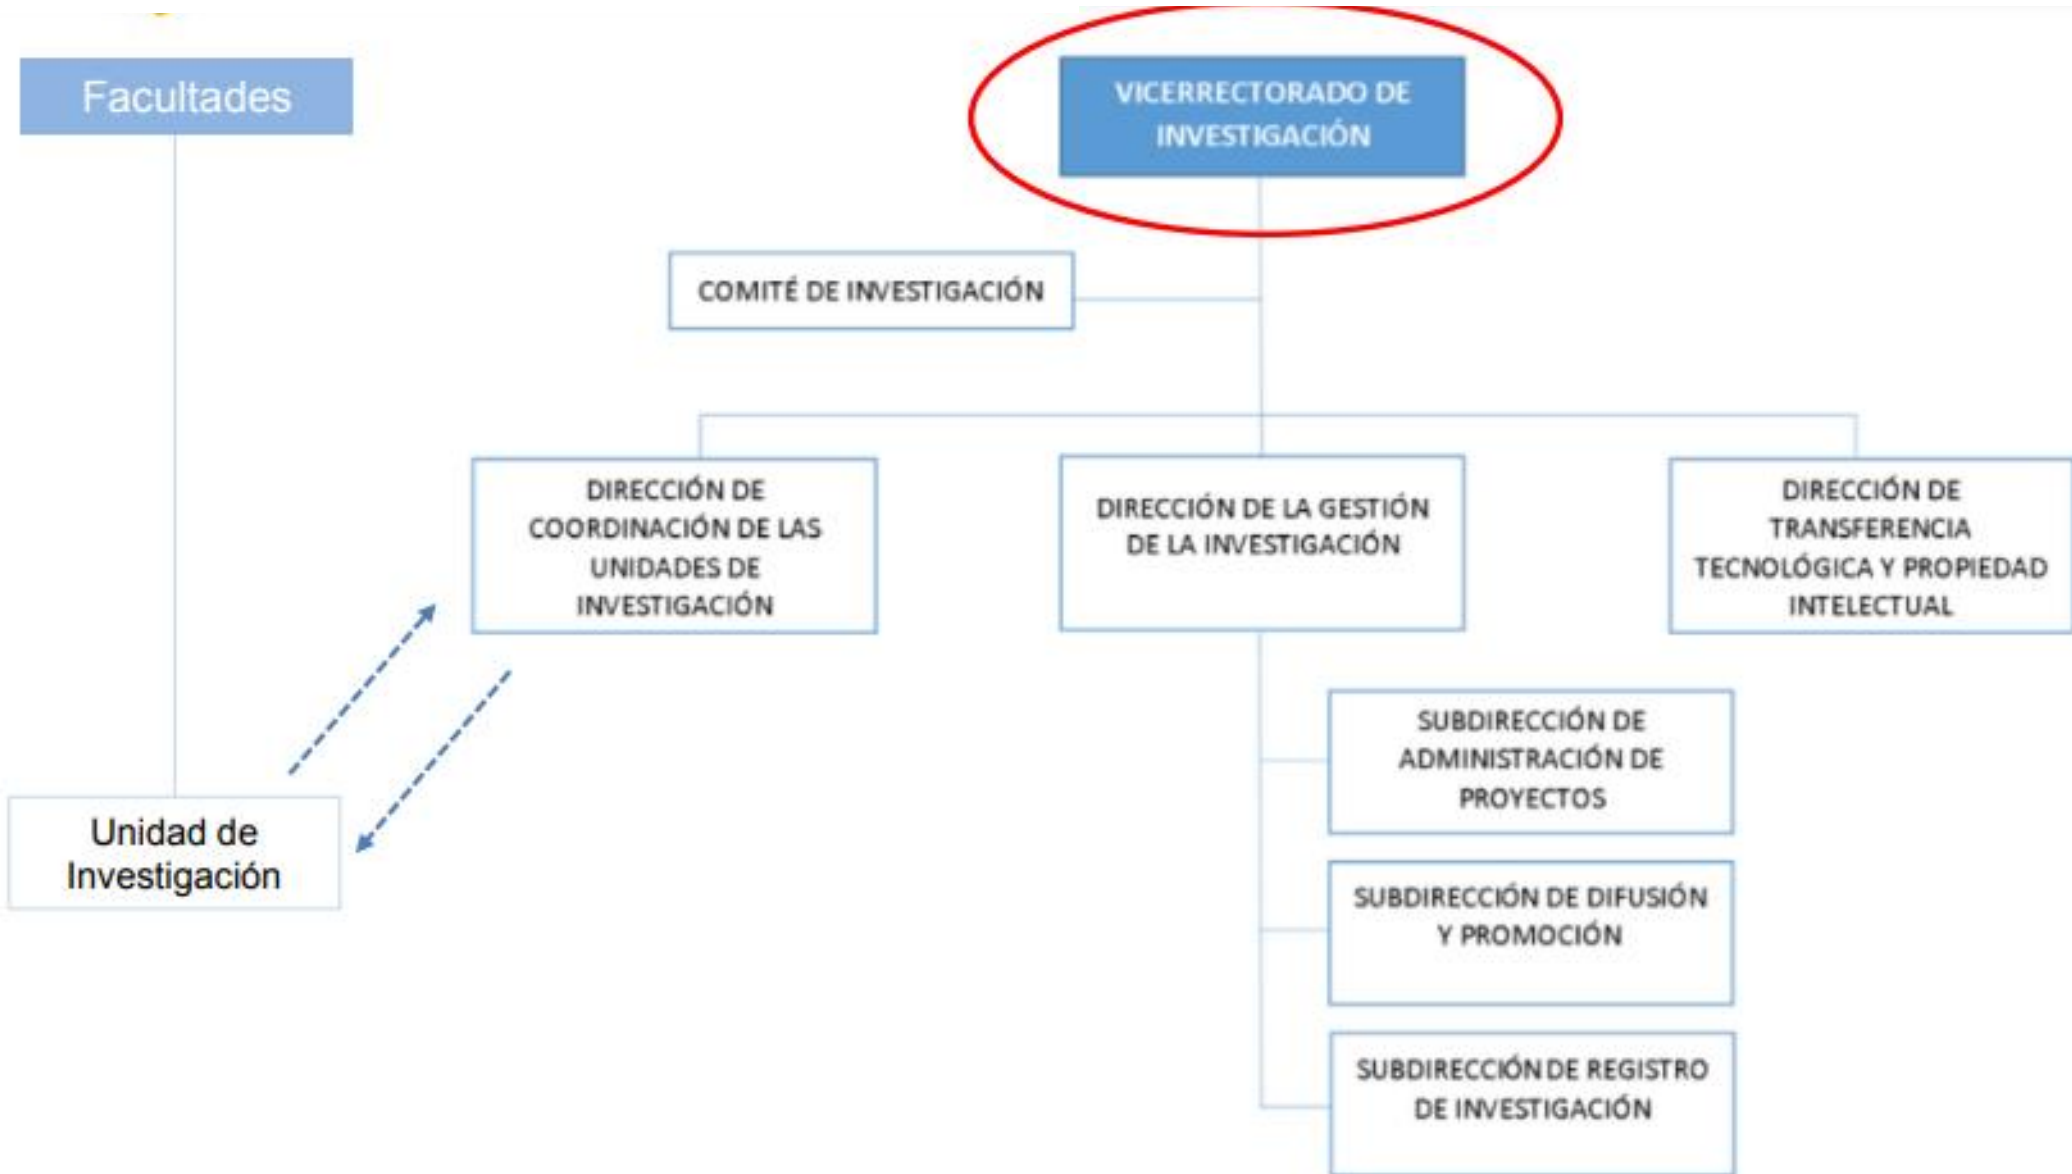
Facultades

VICERRECTORADO DE INVESTIGACIÓN

COMITÉ DE INVESTIGACIÓN

DIRECCIÓN DE COORDINACIÓN DE LAS UNIDADES DE INVESTIGACIÓN

DIRECCIÓN DE LA GESTIÓN DE LA INVESTIGACIÓN

DIRECCIÓN DE TRANSFERENCIA TECNOLÓGICA Y PROPIEDAD INTELECTUAL

SUBDIRECCIÓN DE ADMINISTRACIÓN DE PROYECTOS

SUBDIRECCIÓN DE DIFUSIÓN Y PROMOCIÓN

SUBDIRECCIÓN DE REGISTRO DE INVESTIGACIÓN

Unidad de Investigación